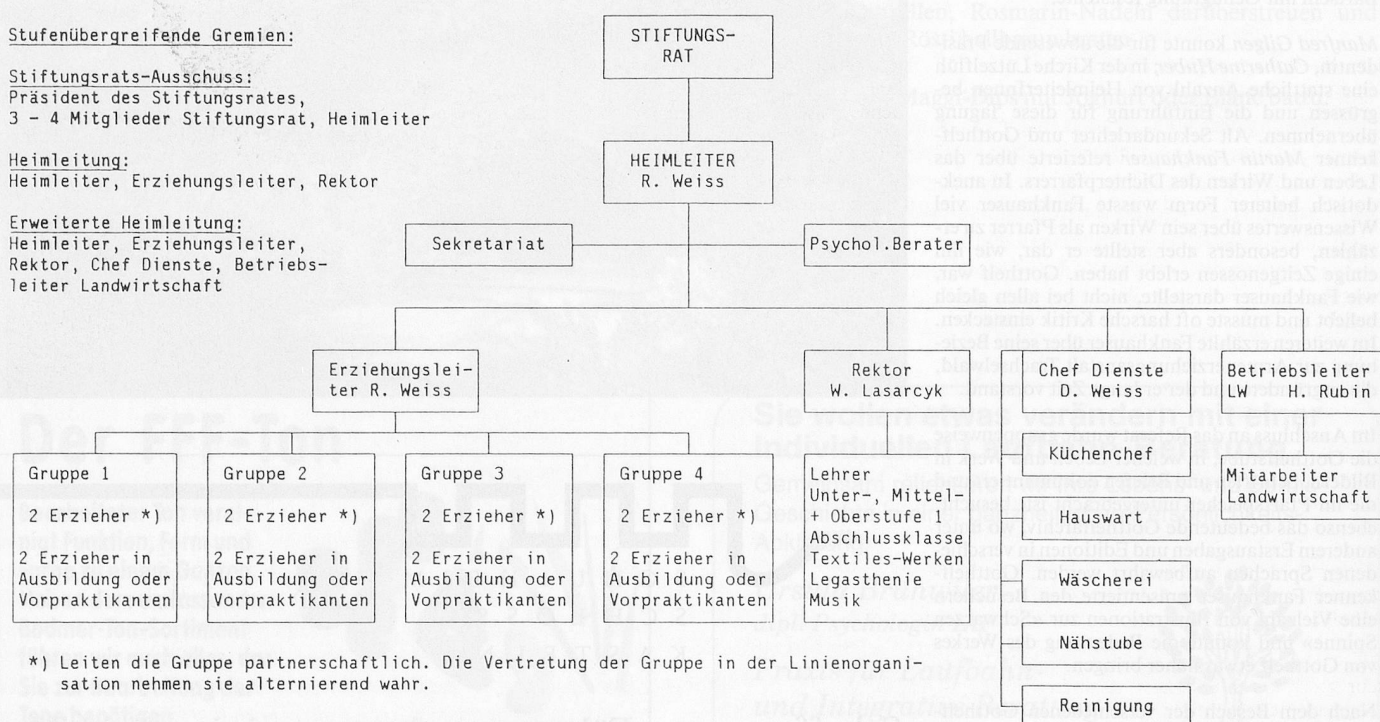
Stufenübergreifende Gremien:

Stiftungsrats-Ausschuss:
Präsident des Stiftungsrates, 3 - 4 Mitglieder Stiftungsrat, Heimleiter

Heimleitung:
Heimleiter, Erziehungsleiter, Rektor

Erweiterte Heimleitung:
Heimleiter, Erziehungsleiter, Rektor, Chef Dienste, Betriebsleiter Landwirtschaft

STIFTUNGSRAT

HEIMLEITER
R. Weiss

Sekretariat

Psychol.Berater

Erziehungsleiter R. Weiss

Rektor
W. Lasarcyk

Chef Dienste
D. Weiss

Betriebsleiter LW H. Rubin

Gruppe 1
2 Erzieher *)
2 Erzieher in Ausbildung oder Vorpraktikanten

Gruppe 2
2 Erzieher *)
2 Erzieher in Ausbildung oder Vorpraktikanten

Gruppe 3
2 Erzieher *)
2 Erzieher in Ausbildung oder Vorpraktikanten

Gruppe 4
2 Erzieher *)
2 Erzieher in Ausbildung oder Vorpraktikanten

Lehrer
Unter-, Mittel- + Oberstufe
Abschlussklasse
Textiles-Werken
Legasthenie
Musik

Küchenchef

Hauswart

Wäscherei

Nähstube

Reinigung

Mitarbeiter Landwirtschaft

*) Leiten die Gruppe partnerschaftlich. Die Vertretung der Gruppe in der Linienorganisation nehmen sie alternierend wahr.